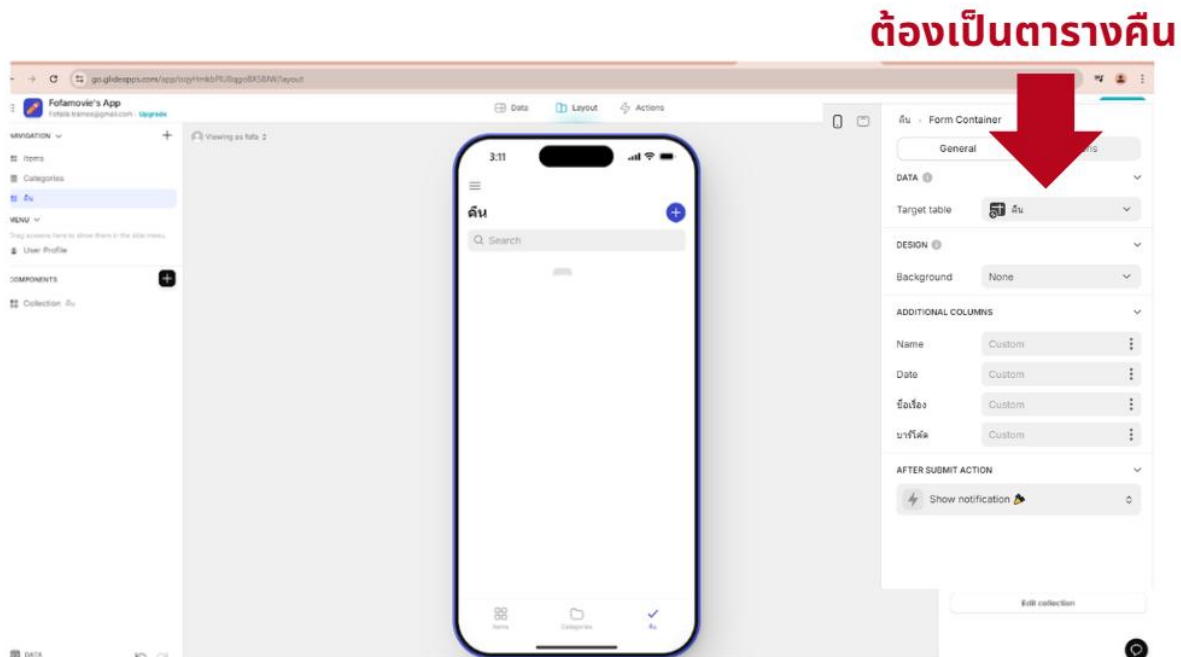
ต้องเป็นตารางคืน

go.glideapps.com/app/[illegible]/layout

Fofamovie's App
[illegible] · Upgrade

Data | Layout | Actions

NAVIGATION
Items
Categories
คืน
MENU
Drag screens here to show them in the slide menu
User Profile
COMPONENTS
Collection คืน

Viewing as fofa 2

3:11
คืน
Search

Items | Categories | คืน

คืน › Form Container
General | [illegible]s
DATA
Target table | คืน
DESIGN
Background | None
ADDITIONAL COLUMNS
Name | Custom
Date | Custom
ชื่อเรื่อง | Custom
บาร์โค้ด | Custom
AFTER SUBMIT ACTION
Show notification

Edit collection

DATA